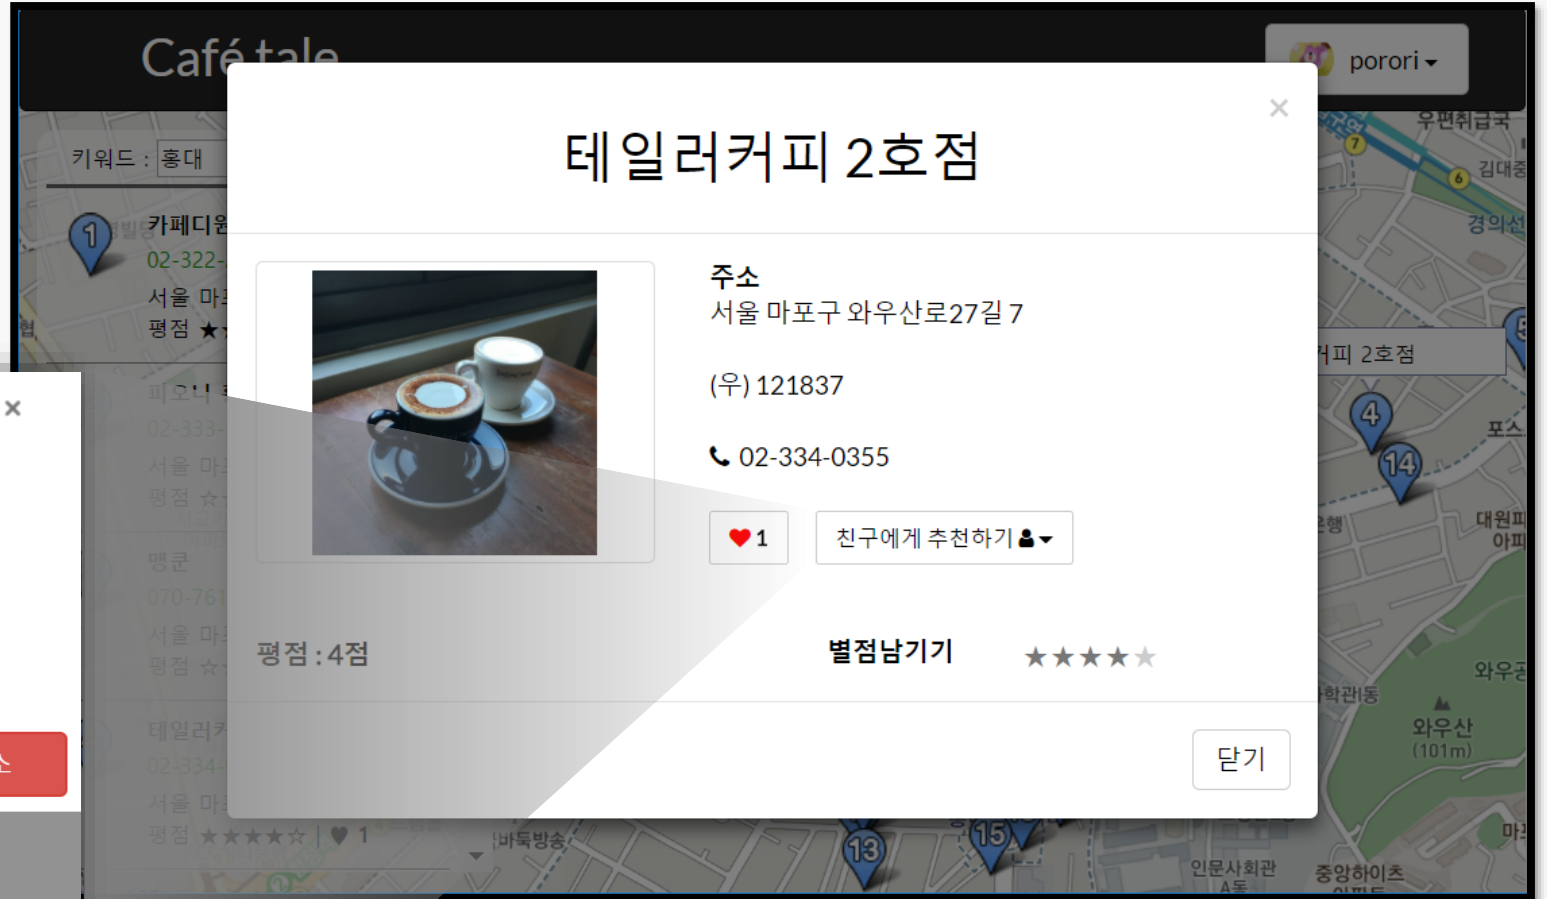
Café tale

porori

키워드 : 홍대

1 카페디원
02-322-
서울 마포
평점 ★

피오니
02-333-
서울 마포
평점 ☆

맹쿤
070-761
서울 마포
평점 ☆

테일러커
02-334-
서울 마포
평점 ★★★★☆ | ♥ 1

×

테일러커피 2호점

×

주소
서울 마포구 와우산로27길 7

(우) 121837

02-334-0355

♥ 1

친구에게 추천하기

평점 : 4점

별점남기기 ★★★★★

닫기

우편취급국
김대중
경의선
커피 2호점
4
14
포스
대원피아파
와우공
학관동
와우산 (101m)
바둑방송
13
15
인문사회관 A동
중앙하이츠
마
7
6
5